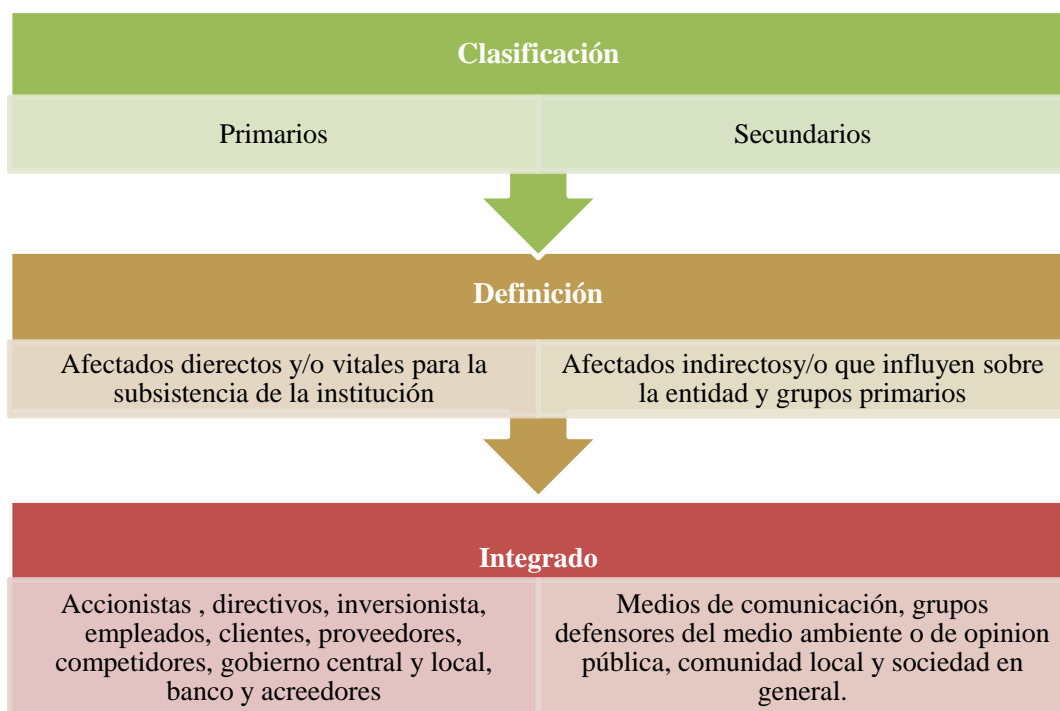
Clasificación

Primarios

Secundarios

Definición

Afectados dierectos y/o vitales para la subsistencia de la institución

Afectados indirectosy/o que influyen sobre la entidad y grupos primarios

Integrado

Accionistas , directivos, inversionista, empleados, clientes, proveedores, competidores, gobierno central y local, banco y acreedores

Medios de comunicación, grupos defensores del medio ambiente o de opinion pública, comunidad local y sociedad en general.